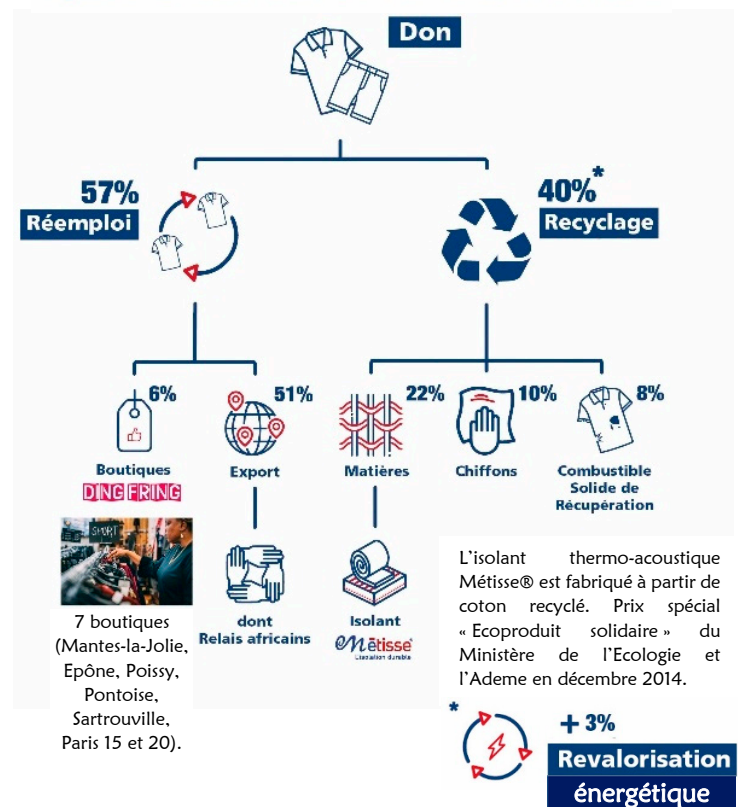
Don

57%
Réemploi

40%*
Recyclage

6%
Boutiques
DING FRING

51%
Export

22%
Matières

10%
Chiffons

8%
Combustible Solide de Récupération

7 boutiques (Mantes-la-Jolie, Epône, Poissy, Pontoise, Sartrouville, Paris 15 et 20).

dont
Relais africains

Isolant
Métisse
L'isolation durable

L'isolant thermo-acoustique Métisse® est fabriqué à partir de coton recyclé. Prix spécial « Ecoproduit solidaire » du Ministère de l'Ecologie et l'Ademe en décembre 2014.

*
+ 3%
Revalorisation
énergétique